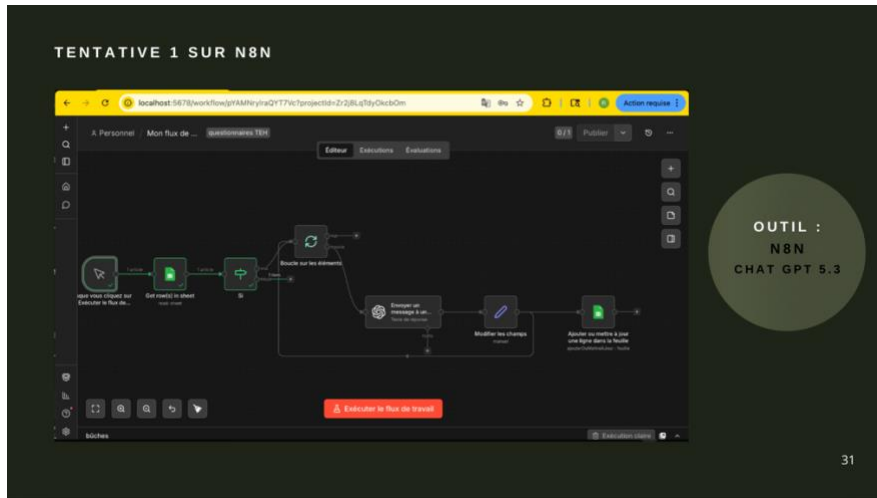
TENTATIVE 1 SUR N8N

localhost:5678/workflow/pYAMNrylraQYT7Vc?projectId=Zr2j8LqTdyOkcbOm

Action requise

Personnel / Mon flux de ...

questionnaires TEH

0 / 1

Publier

Éditeur

Exécutions

Évaluations

Boucle sur les éléments

...sque vous cliquez sur Exécuter le flux de...

Get row(s) in sheet

Si

Envoyer un message à un...

Modifier les champs

Ajouter ou mettre à jour une ligne dans la feuille

Exécuter le flux de travail

bûches

Exécution claire

OUTIL :
N8N
CHAT GPT 5.3

31